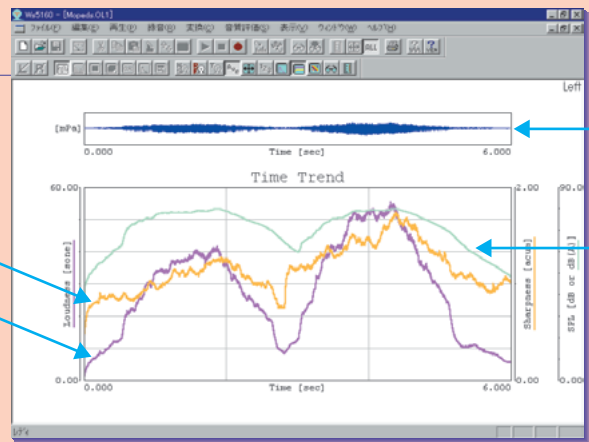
Ws5160 - [Mopeda.OL1]

ファイル(F) 編集(E) 再生(P) 録音(R) 実行(X) 音質評価(Q) 表示(V) ウィンドウ(W) ヘルプ(H)

ALL

Left

[mPa]

0.000 Time [sec] 6.000

Time Trend

60.00

Loudness [sone]

0.00

0.000 Time [sec] 6.000

2.00

Sharpness [acum]

0.00

90.00

SPL [dB or dB(A)]

0.00

レディ